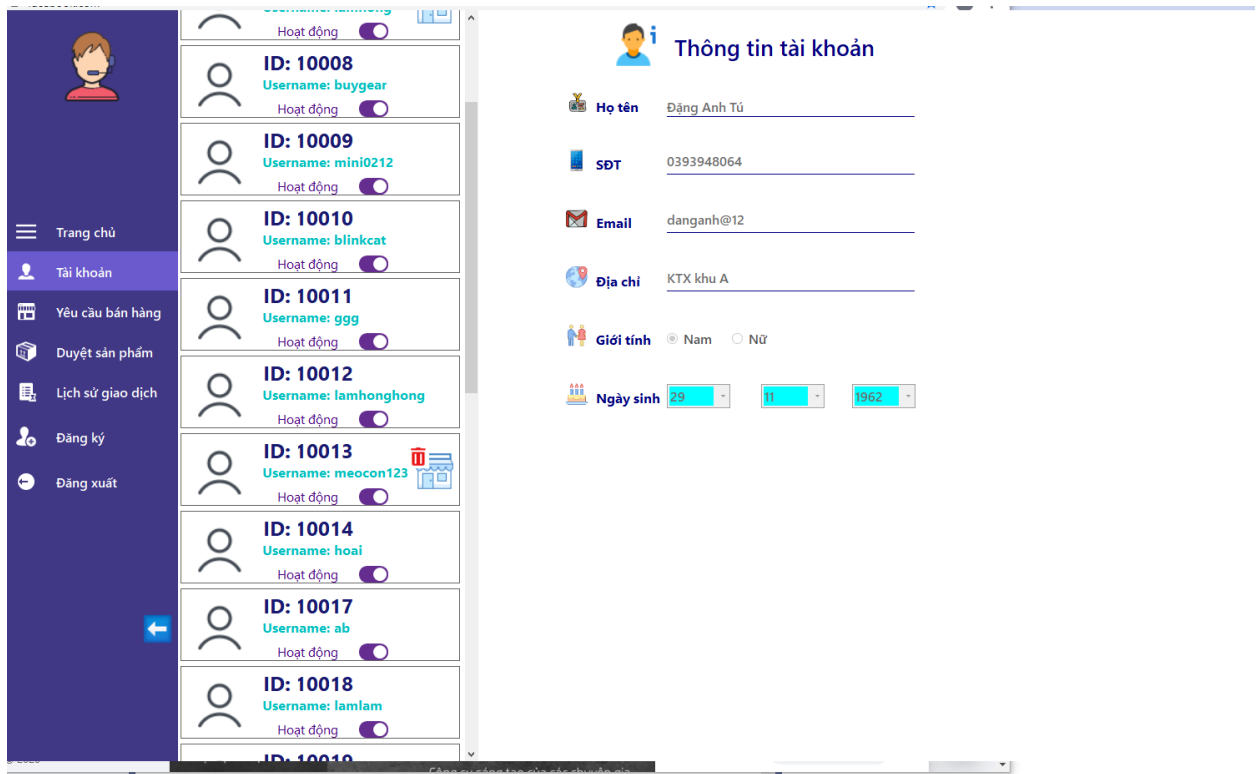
Trang chủ
Tài khoản
Yêu cầu bán hàng
Duyệt sản phẩm
Lịch sử giao dịch
Đăng ký
Đăng xuất

Hoạt động

ID: 10008
Username: buygear
Hoạt động

ID: 10009
Username: mini0212
Hoạt động

ID: 10010
Username: blinkcat
Hoạt động

ID: 10011
Username: ggg
Hoạt động

ID: 10012
Username: lamhonghong
Hoạt động

ID: 10013
Username: meocon123
Hoạt động

ID: 10014
Username: hoai
Hoạt động

ID: 10017
Username: ab
Hoạt động

ID: 10018
Username: lamlam
Hoạt động

Thông tin tài khoản

Họ tên Đặng Anh Tú

SĐT 0393948064

Email danganh@12

Địa chỉ KTX khu A

Giới tính Nam Nữ

Ngày sinh 29 11 1962